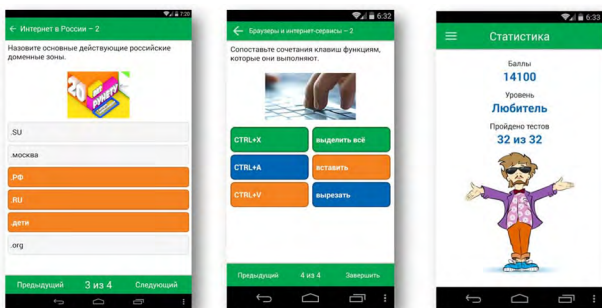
7:20
← Интернет в России – 2

Назовите основные действующие российские доменные зоны.

20 лет Рунету

.SU
.москва
.РФ
.RU
.дети
.org

Предыдущий 3 из 4 Следующий

6:32
← Браузеры и интернет-сервисы – 2

Сопоставьте сочетания клавиш функциям, которые они выполняют.

CTRL+X
выделить всё
CTRL+A
вставить
CTRL+V
вырезать

Предыдущий 4 из 4 Завершить

6:33
Статистика

Баллы
14100
Уровень
Любитель
Пройдено тестов
32 из 32